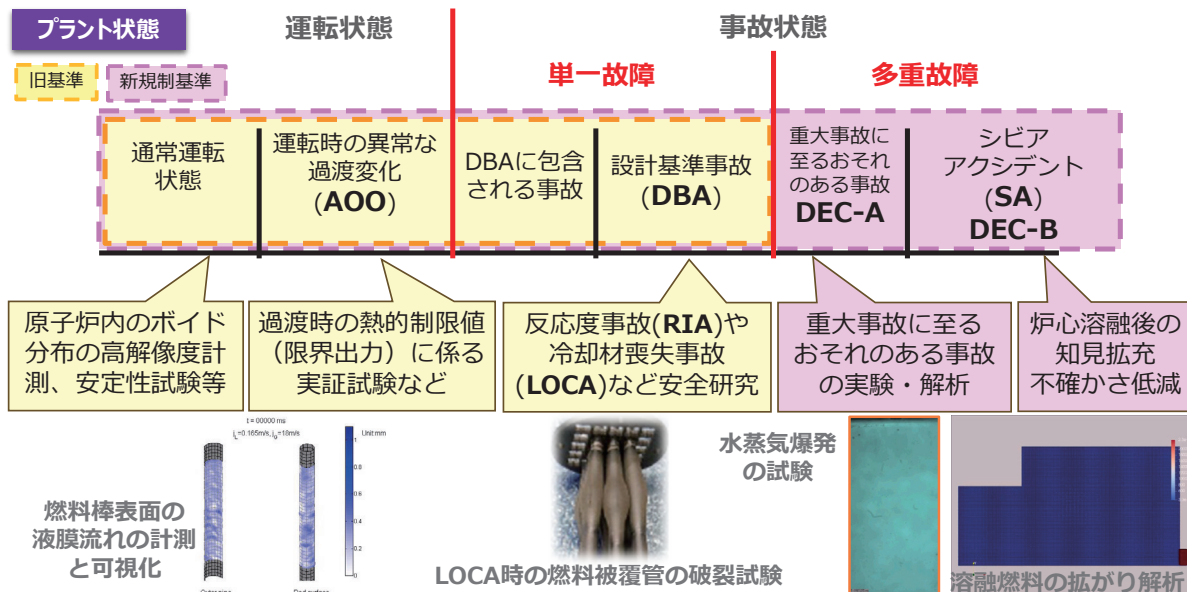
プラント状態

運転状態

事故状態

旧基準

新規制基準

単一故障

多重故障

通常運転状態

運転時の異常な過渡変化（AOO）

DBAに包含される事故

設計基準事故（DBA）

重大事故に至るおそれのある事故 DEC-A

シビアアクシデント（SA）DEC-B

原子炉内のボイド分布の高解像度計測、安定性試験等

過渡時の熱的制限値（限界出力）に係る実証試験など

反応度事故(RIA)や冷却材喪失事故(LOCA)など安全研究

重大事故に至るおそれのある事故の実験・解析

炉心溶融後の知見拡充 不確かさ低減

t = 00000 ms

Unit mm

燃料棒表面の液膜流れの計測と可視化

LOCA時の燃料被覆管の破裂試験

水蒸気爆発の試験

溶融燃料の拡がり解析